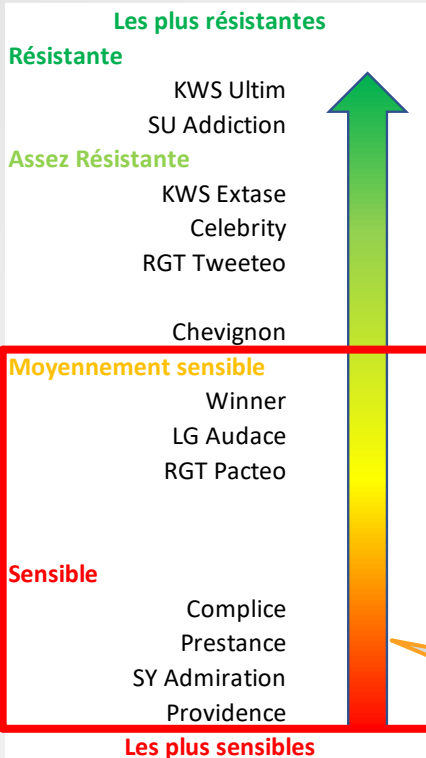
Les plus résistantes

Résistante

KWS Ultim

SU Addiction

Assez Résistante

KWS Extase

Celebrity

RGT Tweeteo

Chevignon

Moyennement sensible

Winner

LG Audace

RGT Pacteo

Sensible

Complice

Prestance

SY Admiration

Providence

Les plus sensibles